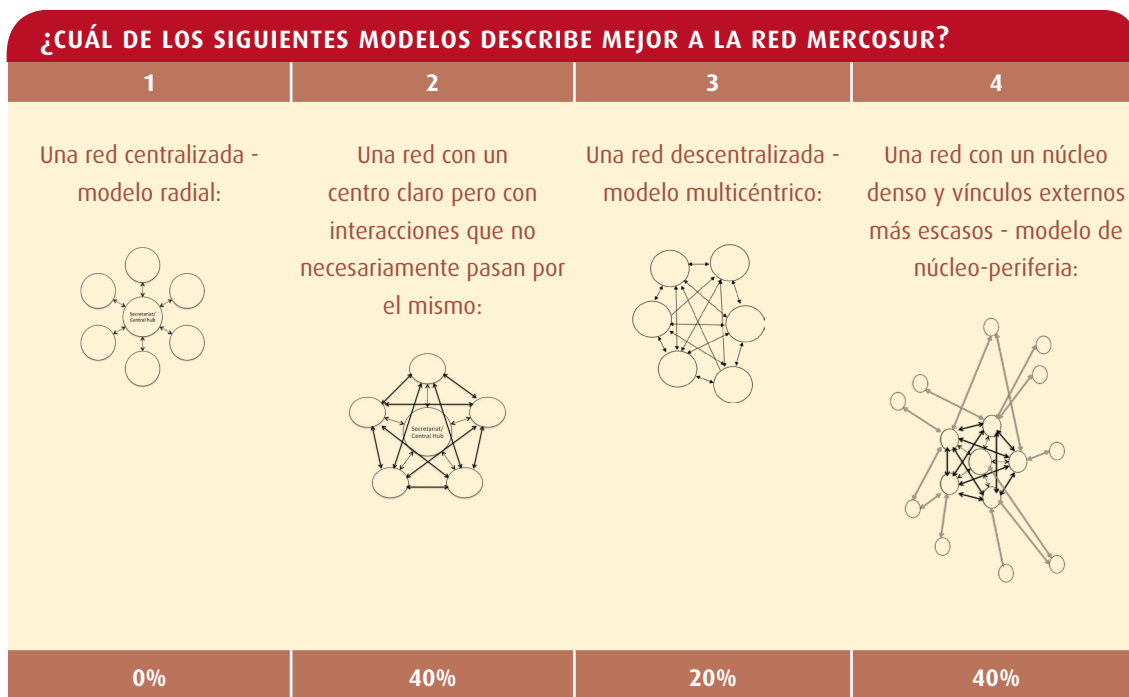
¿CUÁL DE LOS SIGUIENTES MODELOS DESCRIBE MEJOR A LA RED MERCOSUR?

| 1 | 2 | 3 | 4 |
|---|---|---|---|
| Una red centralizada - modelo radial: | Una red con un centro claro pero con interacciones que no necesariamente pasan por el mismo: | Una red descentralizada - modelo multicéntrico: | Una red con un núcleo denso y vínculos externos más escasos - modelo de núcleo-periferia: |
| Secretariat/ Central Hub | Secretariat/ Central Hub | | |
| 0% | 40% | 20% | 40% |